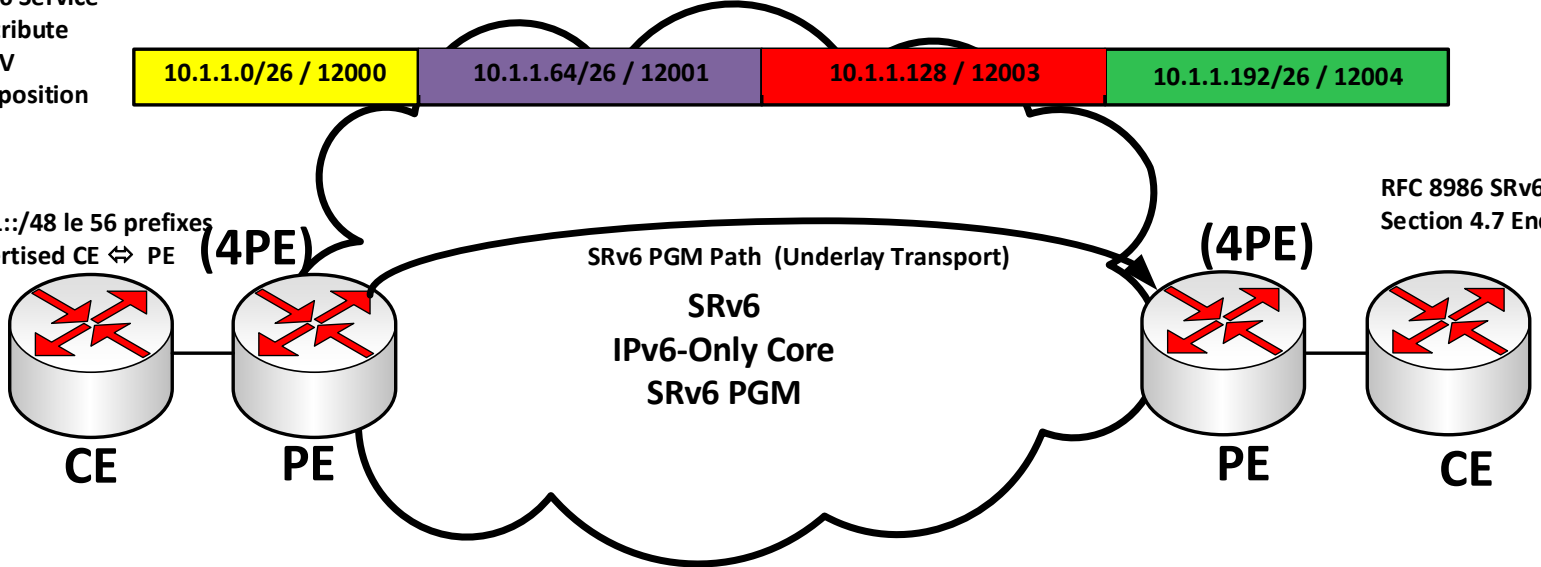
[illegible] Service
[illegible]ribute
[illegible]V
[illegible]position

| 10.1.1.0/26 / 12000 | 10.1.1.64/26 / 12001 | 10.1.1.128 / 12003 | 10.1.1.192/26 / 12004 |
|---|---|---|---|

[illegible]::/48 le 56 prefixes
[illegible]rtised CE ⇔ PE

(4PE)

SRv6 PGM Path (Underlay Transport)

SRv6
IPv6-Only Core
SRv6 PGM

(4PE)

RFC 8986 SRv6
Section 4.7 En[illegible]

CE

PE

PE

CE